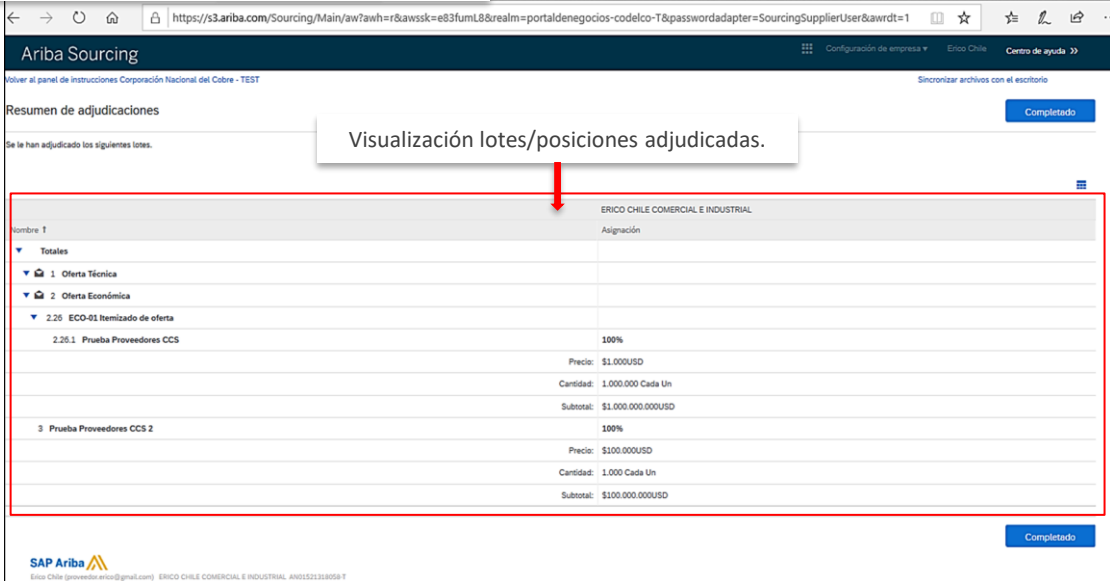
https://s3.ariba.com/Sourcing/Main/aw?awh=r&awssk=e83fumL8&realm=portaldenegocios-codelco-T&passwordadapter=SourcingSupplierUser&awrdt=1

Ariba Sourcing

Configuración de empresa ▾ Erico Chile Centro de ayuda »

Volver al panel de instrucciones Corporación Nacional del Cobre - TEST

Sincronizar archivos con el escritorio

Resumen de adjudicaciones

Completado

Se le han adjudicado los siguientes lotes.

Visualización lotes/posiciones adjudicadas.

| | ERICO CHILE COMERCIAL E INDUSTRIAL |
|---|---|
| Nombre ↑ | Asignación |
| ▼ Totales | |
| ▼ 1 Oferta Técnica | |
| ▼ 2 Oferta Económica | |
| ▼ 2.26 ECO-01 Itemizado de oferta | |
| 2.26.1 Prueba Proveedores CCS | 100% |
| Precio: | $1.000USD |
| Cantidad: | 1.000.000 Cada Un |
| Subtotal: | $1.000.000.000USD |
| 3 Prueba Proveedores CCS 2 | 100% |
| Precio: | $100.000USD |
| Cantidad: | 1.000 Cada Un |
| Subtotal: | $100.000.000USD |

Completado

SAP Ariba

Erico Chile (proveedor.erico@gmail.com) ERICO CHILE COMERCIAL E INDUSTRIAL AN01521318058-T